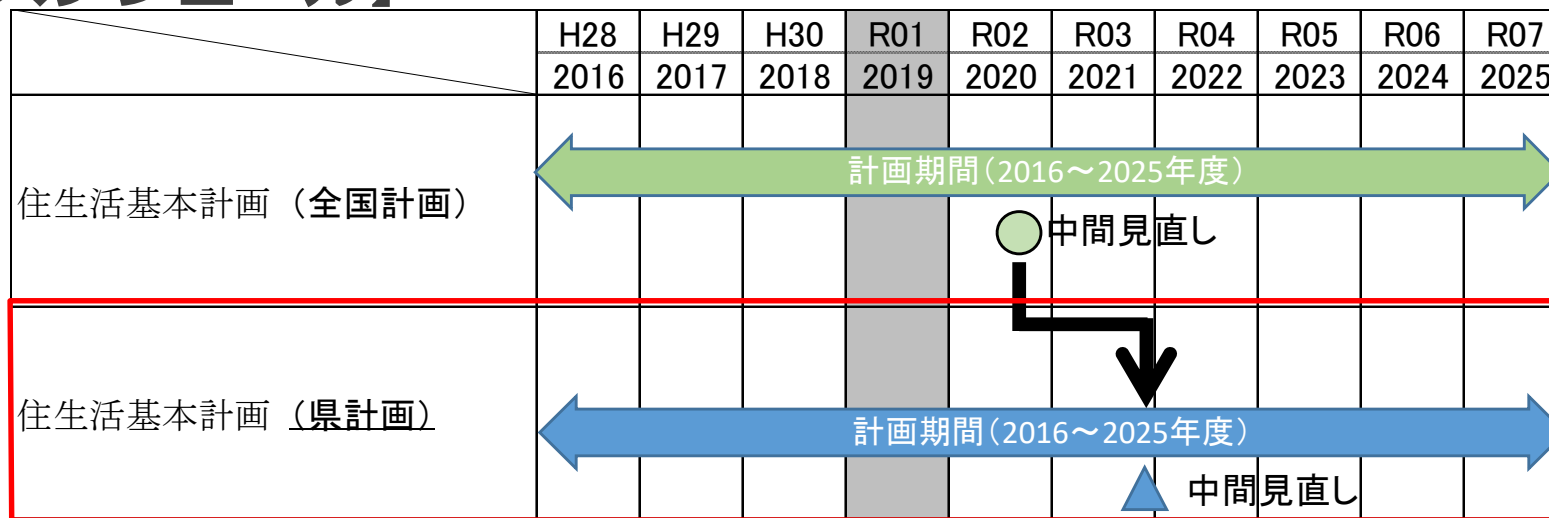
|  | H28 2016 | H29 2017 | H30 2018 | R01 2019 | R02 2020 | R03 2021 | R04 2022 | R05 2023 | R06 2024 | R07 2025 |
|---|---|---|---|---|---|---|---|---|---|---|
| 住生活基本計画（全国計画） | 計画期間（2016～2025年度） |  |  |  | 中間見直し |  |  |  |  |  |
| 住生活基本計画（県計画） | 計画期間（2016～2025年度） |  |  |  |  |  | 中間見直し |  |  |  |